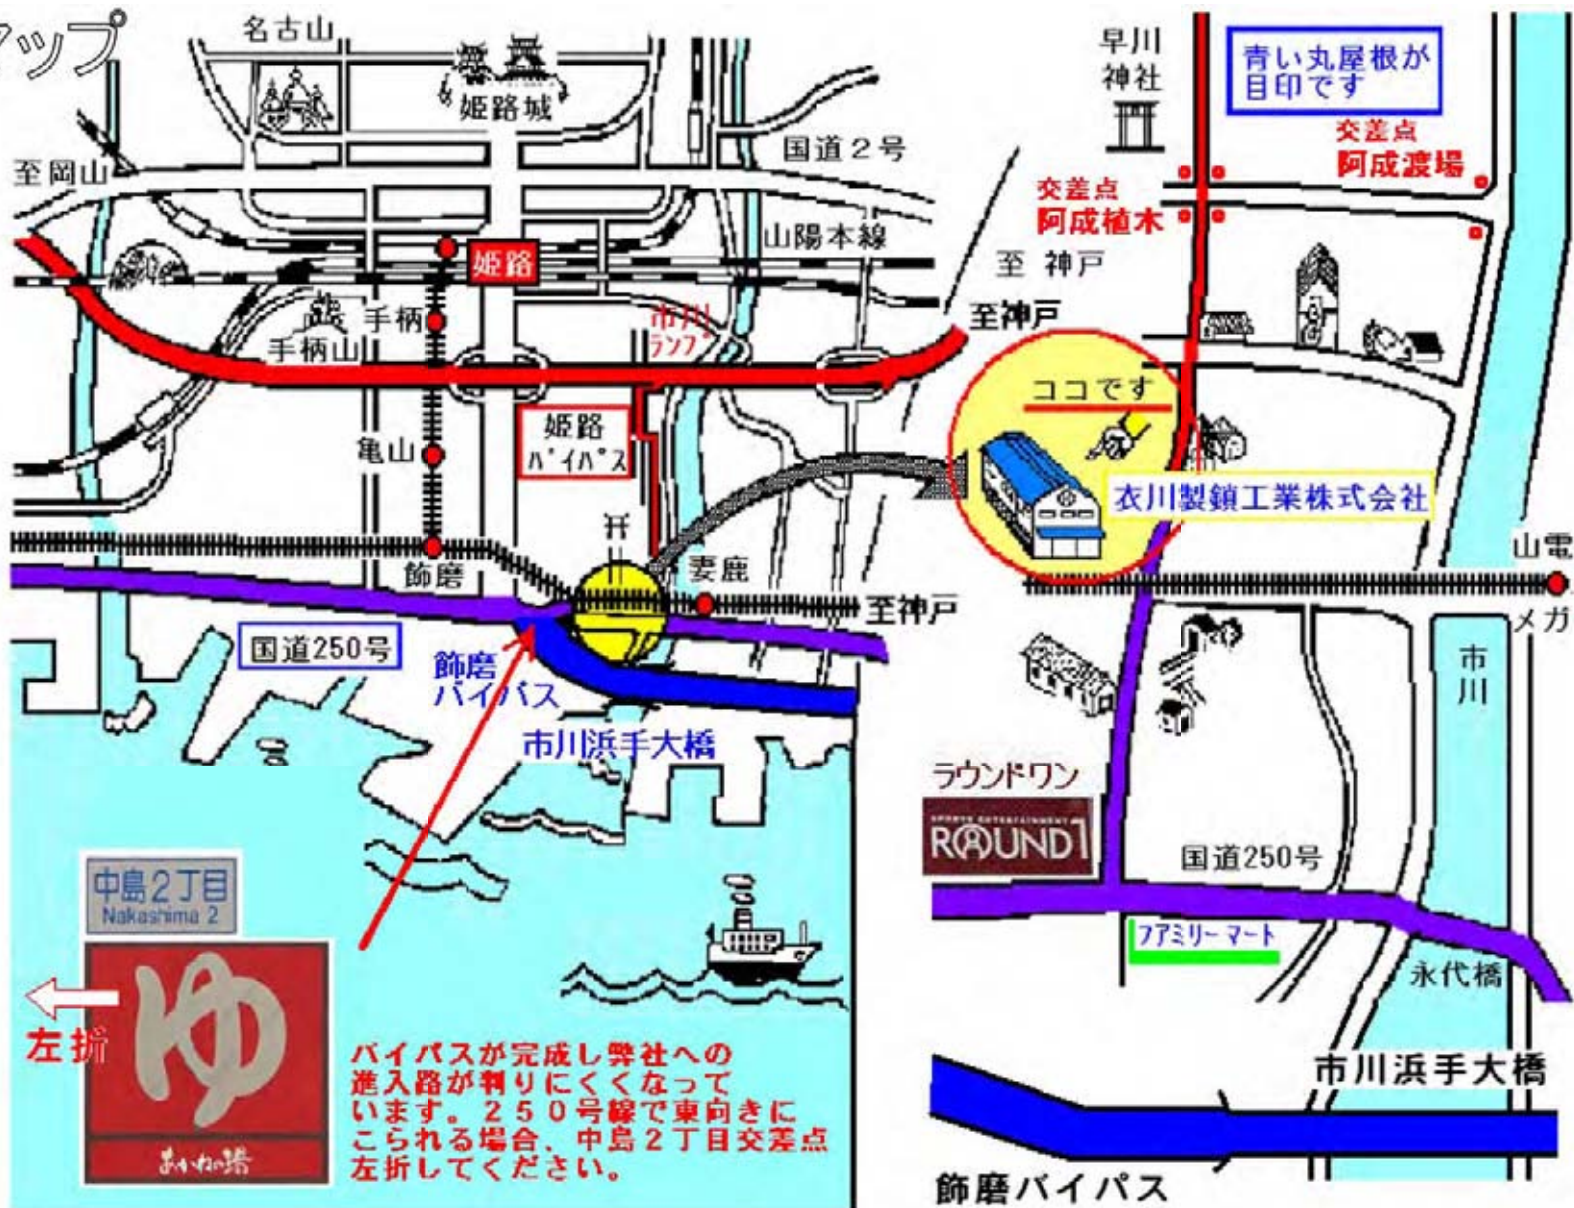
マップ

名古山

姫路城

至岡山

国道2号

山陽本線

姫路

手柄

手柄山

市川ランプ

姫路バイパス

亀山

飾磨

妻鹿

至神戸

国道250号

飾磨バイパス

市川浜手大橋

中島2丁目
Nakashima 2

左折

ゆ

あかねの湯

バイパスが完成し弊社への進入路が判りにくくなっています。250号線で東向きにこられる場合、中島2丁目交差点左折してください。

早川神社

青い丸屋根が目印です

交差点
阿成渡場

交差点
阿成植木

至 神戸

至神戸

ココです

衣川製鎖工業株式会社

山電

メガ

市川

ラウンドワン

ROUND1

国道250号

ファミリーマート

永代橋

市川浜手大橋

飾磨バイパス